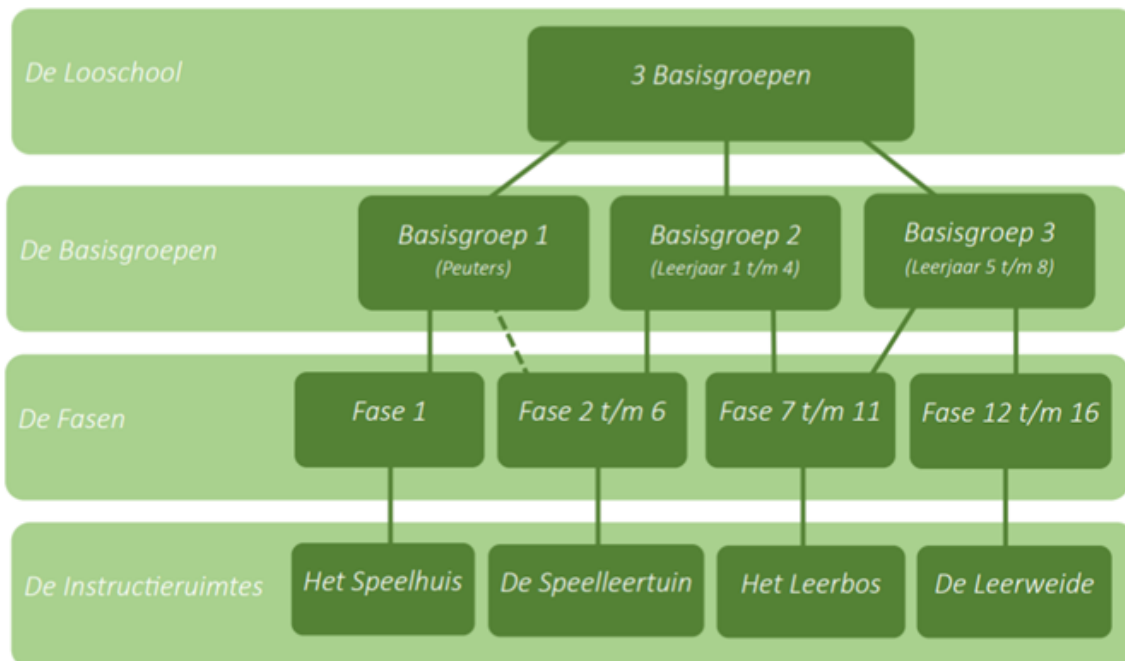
De Looschool

3 Basisgroepen

De Basisgroepen

Basisgroep 1
(Peuters)

Basisgroep 2
(Leerjaar 1 t/m 4)

Basisgroep 3
(Leerjaar 5 t/m 8)

De Fasen

Fase 1

Fase 2 t/m 6

Fase 7 t/m 11

Fase 12 t/m 16

De Instructieruimtes

Het Speelhuis

De Speelleertuin

Het Leerbos

De Leerweide